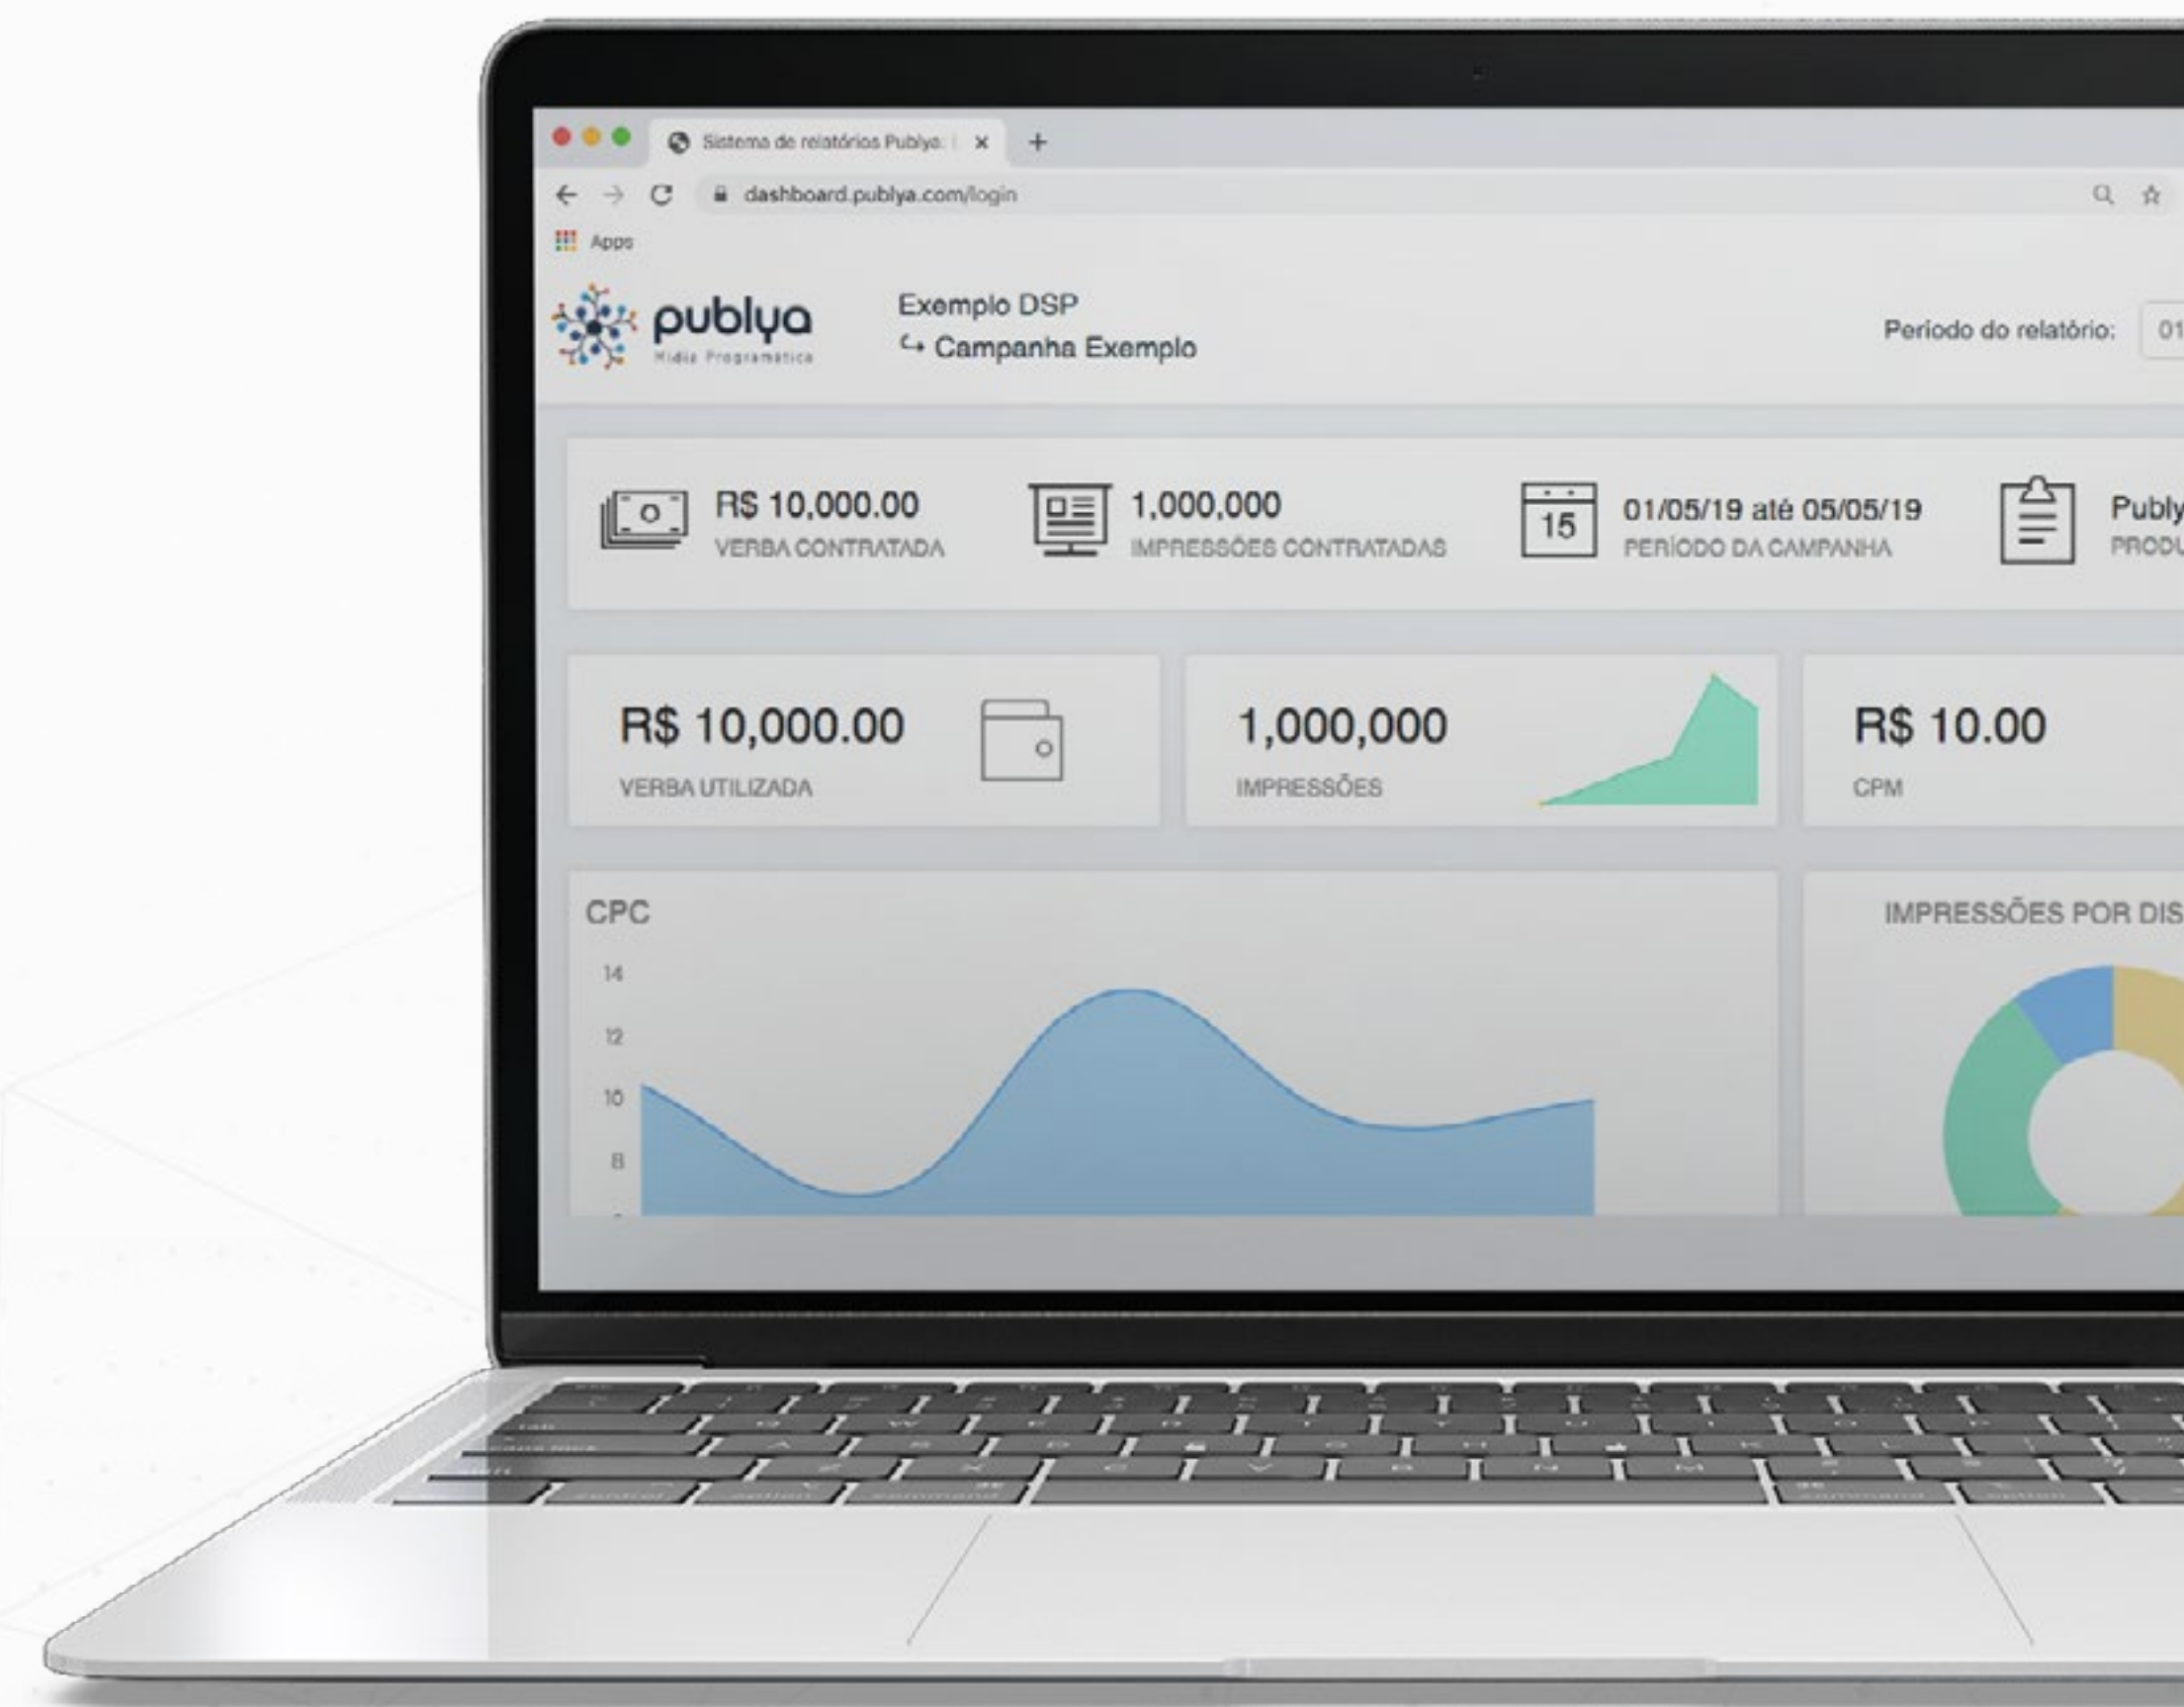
Sistema de relatórios Publya: | ×
dashboard.publya.com/login
Apps

publya
Mídia Programática

Exemplo DSP
↳ Campanha Exemplo

Período do relatório: 01

R$ 10,000.00
VERBA CONTRATADA

1,000,000
IMPRESSÕES CONTRATADAS

15
01/05/19 até 05/05/19
PERÍODO DA CAMPANHA

Publy
PRODU

R$ 10,000.00
VERBA UTILIZADA

1,000,000
IMPRESSÕES

R$ 10.00
CPM

CPC
14
12
10
8

IMPRESSÕES POR DIS